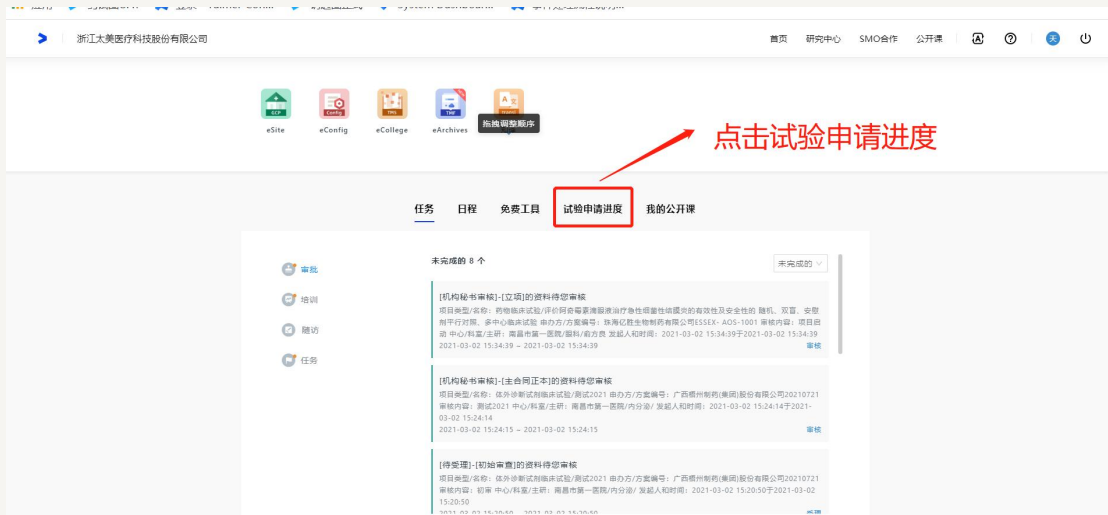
浙江太美医疗科技股份有限公司

首页 研究中心 SMO合作 公开课

天

eSite eConfig eCollege eArchives

拖拽调整顺序

点击试验申请进度

任务 日程 免费工具 试验申请进度 我的公开课

审批

培训

随访

任务

未完成的 8 个

未完成的

[机构秘书审核]-[立项]的资料待您审核

项目类型/名称：药物临床试验/评价阿奇霉素薄膜液治疗急性细菌性结膜炎的有效性及安全性的 随机、双盲、安慰剂平行对照、多中心临床试验 申办方/方案编号：珠海亿胜生物制药有限公司ESSEX- AOS-1001 审核内容：项目启动 中心/科室/主研：南昌市第一医院/眼科/俞方资 发起人和时间：2021-03-02 15:34:39于2021-03-02 15:34:39

2021-03-02 15:34:39 ~ 2021-03-02 15:34:39

审核

[机构秘书审核]-[主合同正本]的资料待您审核

项目类型/名称：体外诊断试剂临床试验/测试2021 申办方/方案编号：广西梧州制药(集团)股份有限公司20210721 审核内容：测试2021 中心/科室/主研：南昌市第一医院/内分泌/ 发起人和时间：2021-03-02 15:24:14于2021-03-02 15:24:14

2021-03-02 15:24:15 ~ 2021-03-02 15:24:15

审核

[待受理]-[初始审查]的资料待您审核

项目类型/名称：体外诊断试剂临床试验/测试2021 申办方/方案编号：广西梧州制药(集团)股份有限公司20210721 审核内容：初审 中心/科室/主研：南昌市第一医院/内分泌/ 发起人和时间：2021-03-02 15:20:50于2021-03-02 15:20:50

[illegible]